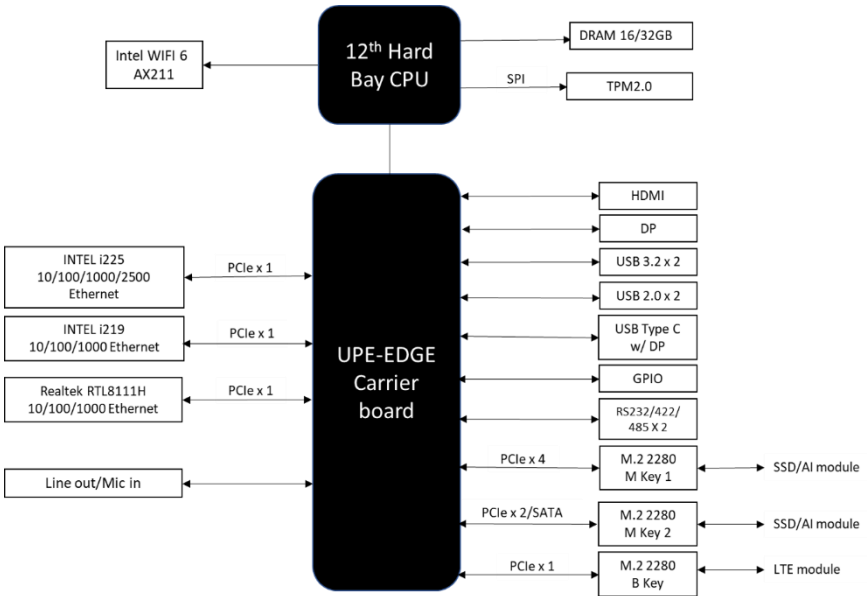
Intel WIFI 6
AX211

$12^{th}$ Hard
Bay CPU

DRAM 16/32GB

SPI

TPM2.0

INTEL i225
10/100/1000/2500
Ethernet

PCIe x 1

INTEL i219
10/100/1000 Ethernet

PCIe x 1

Realtek RTL8111H
10/100/1000 Ethernet

PCIe x 1

Line out/Mic in

UPE-EDGE
Carrier
board

HDMI

DP

USB 3.2 x 2

USB 2.0 x 2

USB Type C
w/ DP

GPIO

RS232/422/
485 X 2

PCIe x 4

M.2 2280
M Key 1

SSD/AI module

PCIe x 2/SATA

M.2 2280
M Key 2

SSD/AI module

PCIe x 1

M.2 2280
B Key

LTE module